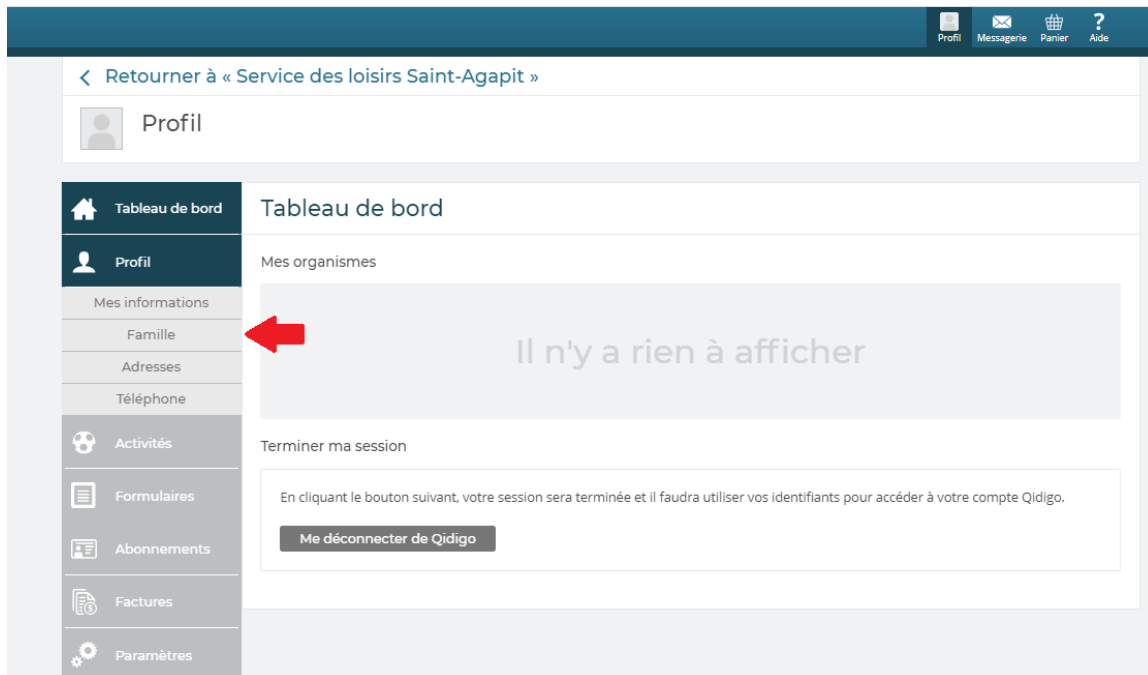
Profil Messagerie Panier Aide

< Retourner à « Service des loisirs Saint-Agapit »

Profil

Tableau de bord

Profil

Mes informations

Famille

Adresses

Téléphone

Activités

Formulaires

Abonnements

Factures

Paramètres

Tableau de bord

Mes organismes

Il n'y a rien à afficher

Terminer ma session

En cliquant le bouton suivant, votre session sera terminée et il faudra utiliser vos identifiants pour accéder à votre compte Qidigo.

Me déconnecter de Qidigo